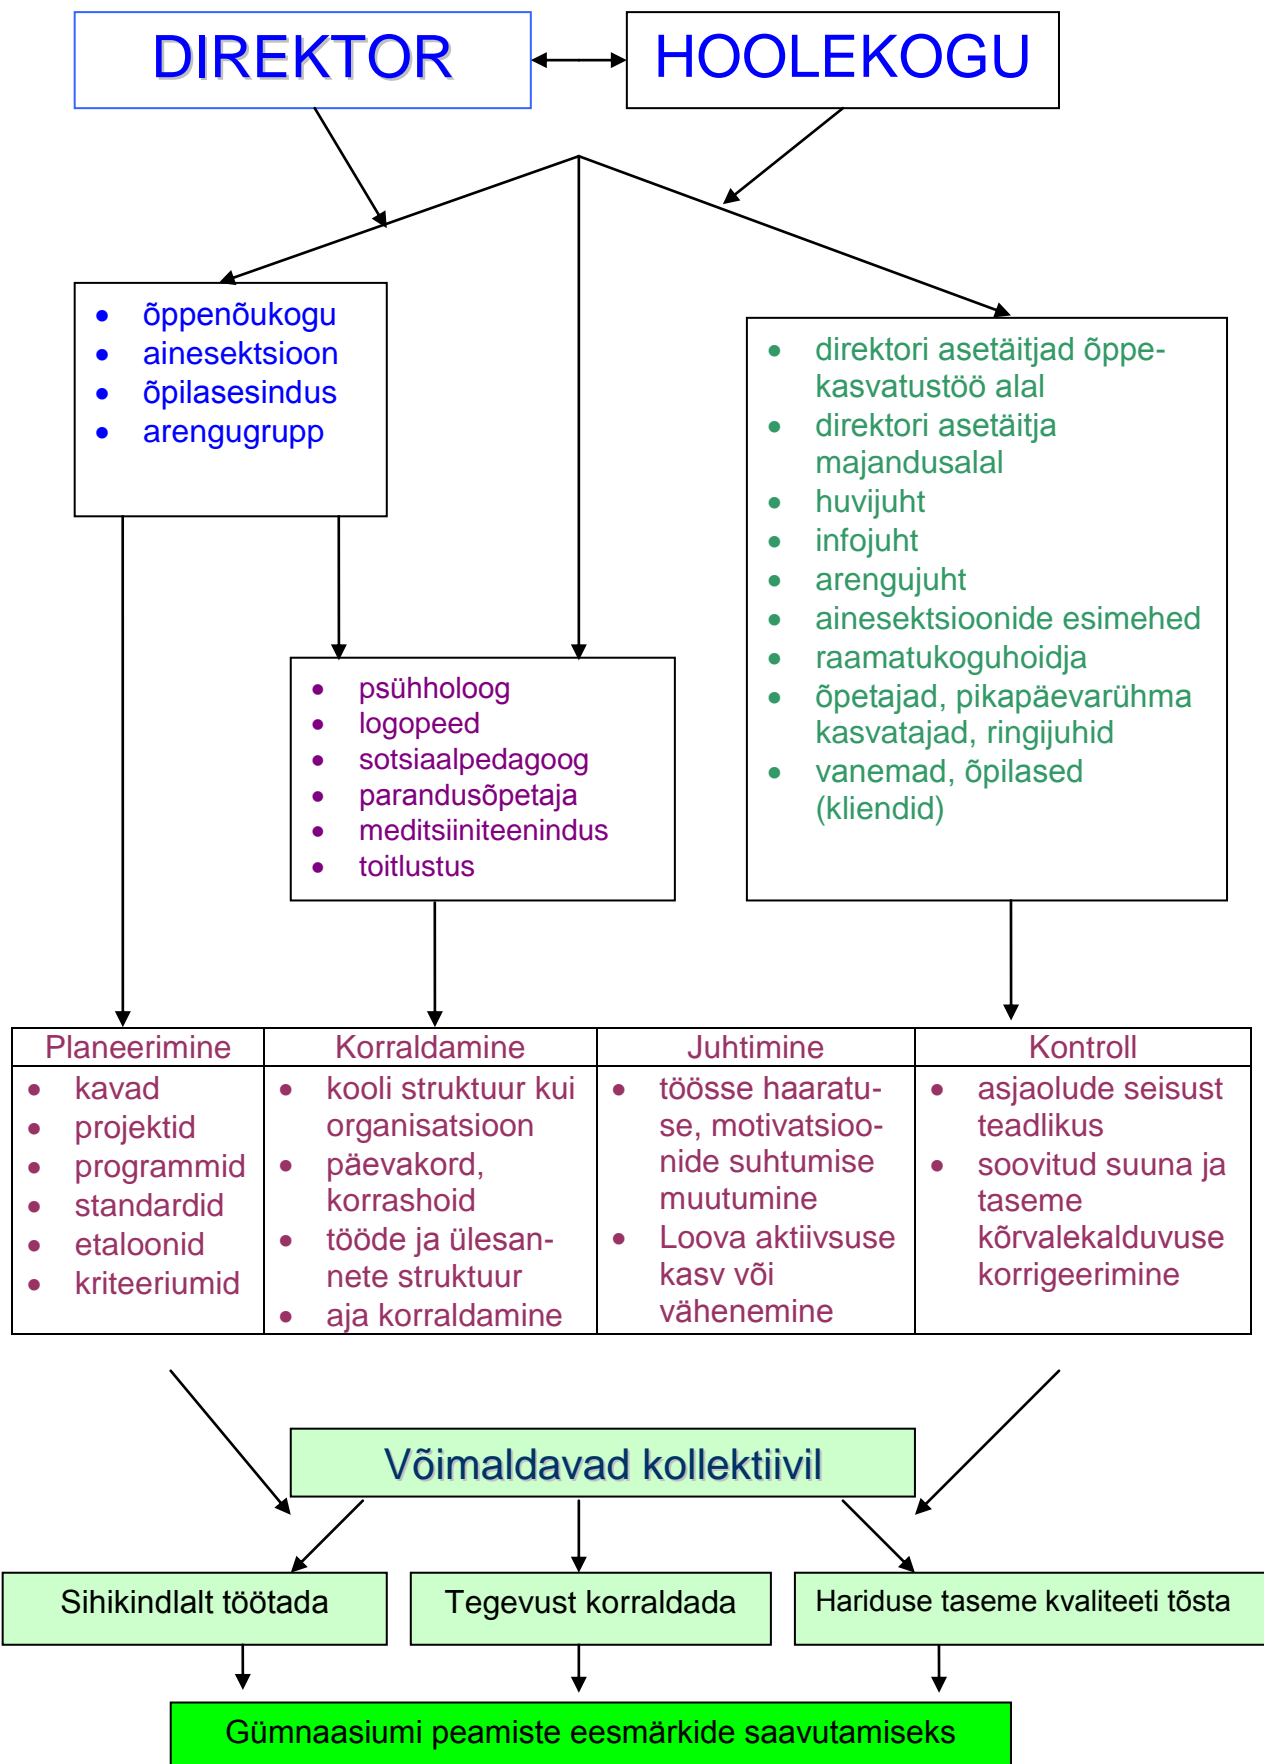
DIREKTOR

HOOLEKOGU

- õppenõukogu
- ainesektsioon
- õpilasesindus
- arengugrupp

- direktori asetäitjad õppe-kasvatustöö alal
- direktori asetäitja majandusalal
- huvijuht
- infojuht
- arengujuht
- ainesektsioonide esimehed
- raamatukoguhoidja
- õpetajad, pikapäevarühma kasvatajad, ringijuhid
- vanemad, õpilased (kliendid)

- psühholoog
- logopeed
- sotsiaalpedagoog
- parandusõpetaja
- meditsiiniteenindus
- toitlustus

| Planeerimine | Korraldamine | Juhtimine | Kontroll |
|---|---|---|---|
| • kavad<br>• projektid<br>• programmid<br>• standardid<br>• etaloonid<br>• kriteeriumid | • kooli struktuur kui organisatsioon<br>• päevakord, korrashoid<br>• tööde ja ülesannete struktuur<br>• aja korraldamine | • töösse haaratuse, motivatsioonide suhtumise muutumine<br>• Loova aktiivsuse kasv või vähenemine | • asjaolude seisust teadlikus<br>• soovitud suuna ja taseme kõrvalekalduvuse korrigeerimine |

Võimaldavad kollektiivil

Sihikindlalt töötada

Tegevust korraldada

Hariduse taseme kvaliteeti tõsta

Gümnaasiumi peamiste eesmärkide saavutamiseks